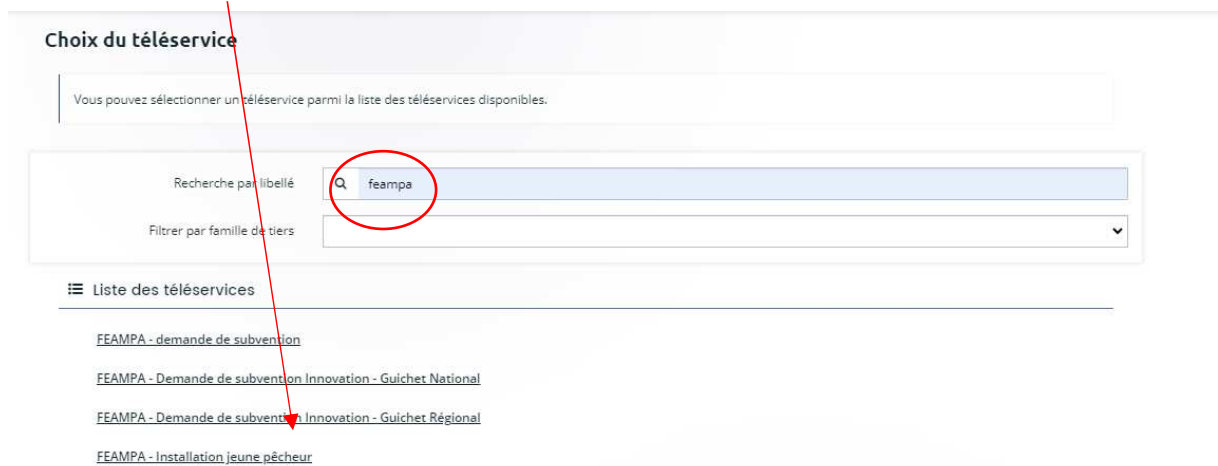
Choix du téléservice

Vous pouvez sélectionner un téléservice parmi la liste des téléservices disponibles.

Recherche par libellé
feampa

Filtrer par famille de tiers

Liste des téléservices

FEAMPA - demande de subvention

FEAMPA - Demande de subvention Innovation - Guichet National

FEAMPA - Demande de subvention Innovation - Guichet Régional

FEAMPA - Installation jeune pêcheur